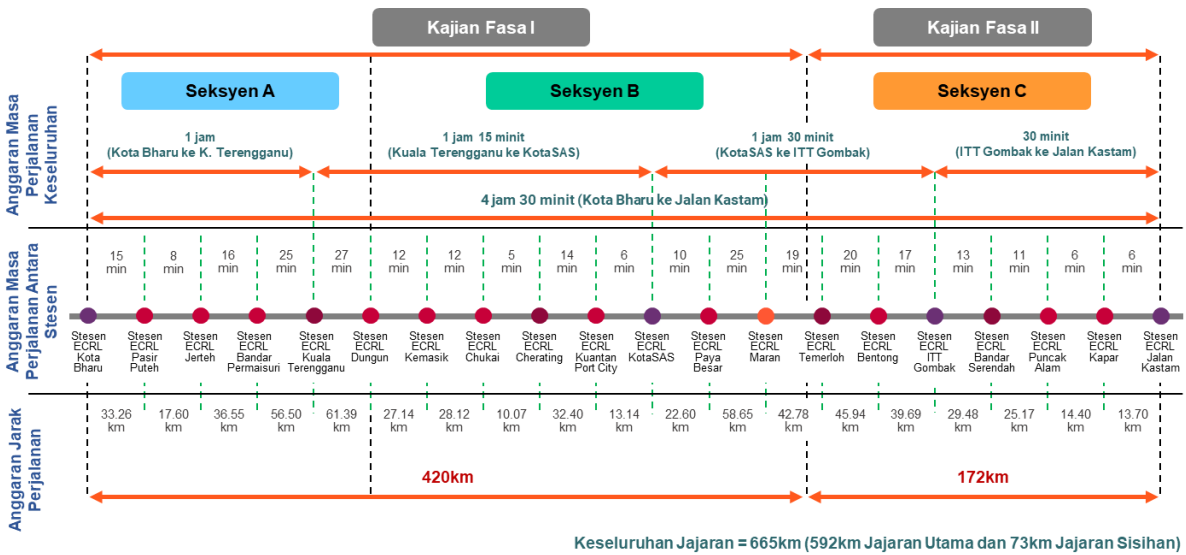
Kajian Fasa I

Kajian Fasa II

Anggaran Masa Perjalanan Keseluruhan

Seksyen A

Seksyen B

Seksyen C

1 jam
(Kota Bharu ke K. Terengganu)

1 jam 15 minit
(Kuala Terengganu ke KotaSAS)

1 jam 30 minit
(KotaSAS ke ITT Gombak)

30 minit
(ITT Gombak ke Jalan Kastam)

4 jam 30 minit (Kota Bharu ke Jalan Kastam)

Anggaran Masa Perjalanan Antara Stesen

15 min | 8 min | 16 min | 25 min | 27 min | 12 min | 12 min | 5 min | 14 min | 6 min | 10 min | 25 min | 19 min | 20 min | 17 min | 13 min | 11 min | 6 min | 6 min

Stesen ECRL Kota Bharu | Stesen ECRL Pasir Puteh | Stesen ECRL Jerteh | Stesen ECRL Bandar Permaisuri | Stesen ECRL Kuala Terengganu | Stesen ECRL Dungun | Stesen ECRL Kemasik | Stesen ECRL Chukai | Stesen ECRL Cherating | Stesen ECRL Kuantan Port City | Stesen ECRL KotaSAS | Stesen ECRL Paya Besar | Stesen ECRL Maran | Stesen ECRL Temerloh | Stesen ECRL Bentong | Stesen ECRL ITT Gombak | Stesen ECRL Bandar Serendah | Stesen ECRL Puncak Alam | Stesen ECRL Kapar | Stesen ECRL Jalan Kastam

Anggaran Jarak Perjalanan

33.26 km | 17.60 km | 36.55 km | 56.50 km | 61.39 km | 27.14 km | 28.12 km | 10.07 km | 32.40 km | 13.14 km | 22.60 km | 58.65 km | 42.78 km | 45.94 km | 39.69 km | 29.48 km | 25.17 km | 14.40 km | 13.70 km

420km

172km

Keseluruhan Jajaran = 665km (592km Jajaran Utama dan 73km Jajaran Sisihan)